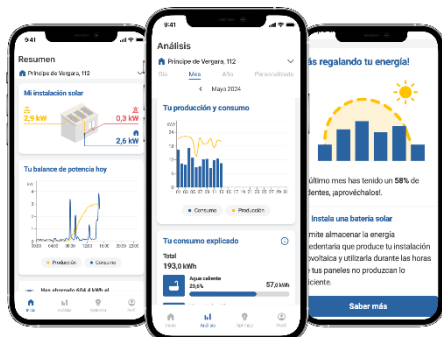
9:41

Resumen

Príncipe de Vergara, 112

Mi instalación solar

2,9 kW

0,3 kW

2,6 kW

Tu balance de potencia hoy

Producción

Consumo

Has ahorrado 404,4 kWh al

Inicio

Análisis

Explorar

Perfil

9:41

Análisis

Príncipe de Vergara, 112

Día

Mes

Año

Personalizado

Mayo 2024

Tu producción y consumo

kWh

Consumo

Producción

Tu consumo explicado

Total

193,0 kWh

Agua caliente

29,6%

57,0 kWh

Inicio

Análisis

Servicios

Perfil

¡Estás regalando tu energía!

El último mes has tenido un 58% de excedentes, ¡aprovéchalos!

Instala una batería solar

Te permite almacenar la energía excedentaria que produce tu instalación fotovoltaica y utilizarla durante las horas en las que tus paneles no produzcan lo suficiente.

Saber más